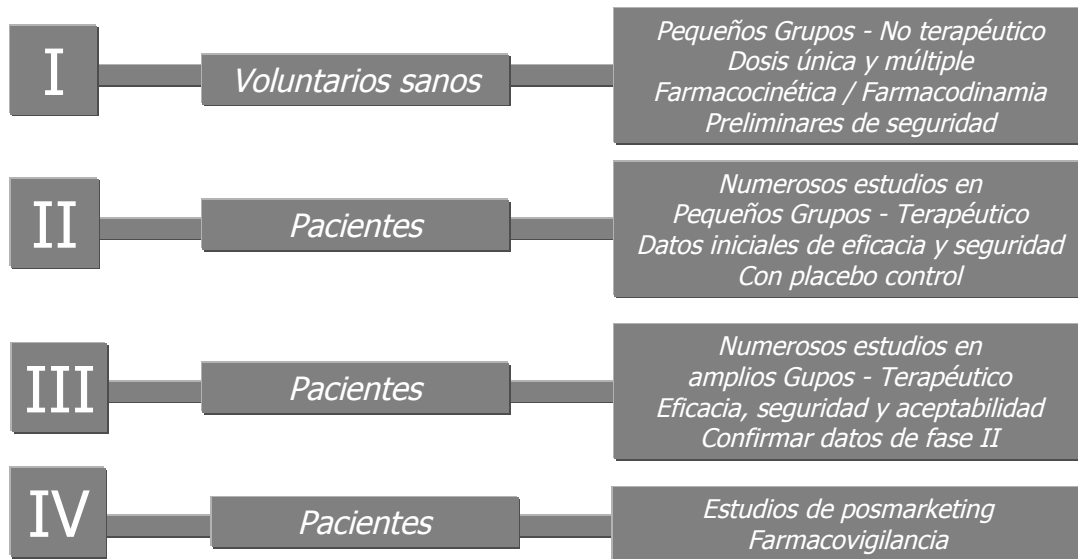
I

Voluntarios sanos

Pequeños Grupos - No terapéutico
Dosis única y múltiple
Farmacocinética / Farmacodinamia
Preliminares de seguridad

II

Pacientes

Numerosos estudios en
Pequeños Grupos - Terapéutico
Datos iniciales de eficacia y seguridad
Con placebo control

III

Pacientes

Numerosos estudios en
amplios Gupos - Terapéutico
Eficacia, seguridad y aceptabilidad
Confirmar datos de fase II

IV

Pacientes

Estudios de posmarketing
Farmacovigilancia